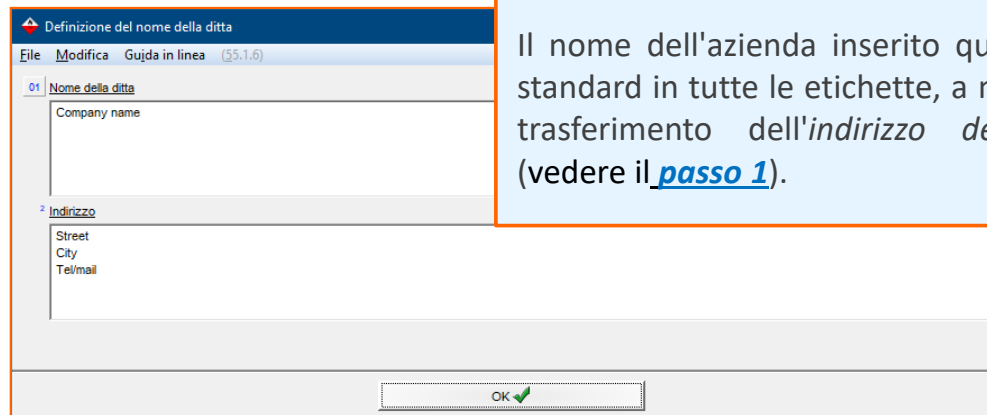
Definizione del nome della ditta

File Modifica Guida in linea (55.1.6)

01 Nome della ditta

Company name

2 Indirizzo

Street
City
Tel/mail

OK

Il nome dell'azienda inserito qu
standard in tutte le etichette, a m
trasferimento dell'*indirizzo de*
(vedere il ***passo 1***).